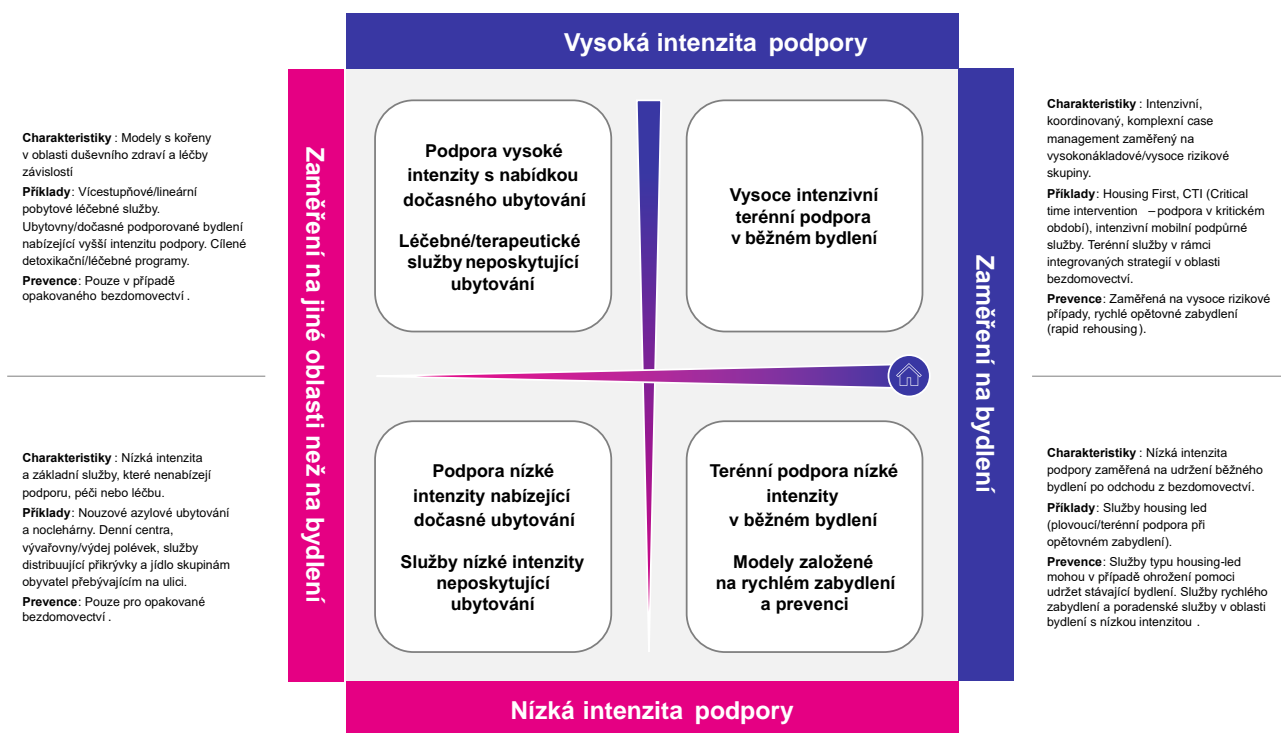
Vysoká intenzita podpory

Charakteristiky : Modely s kořeny v oblasti duševního zdraví a léčby závislostí

Příklady : Vícestupňové/lineární pobytové léčebné služby. Ubytovny/dočasné podporované bydlení nabízející vyšší intenzitu podpory. Cílené detoxikační/léčebné programy.

Prevence: Pouze v případě opakovaného bezdomovectví .

Zaměření na jiné oblasti než na bydlení

Podpora vysoké intenzity s nabídkou dočasného ubytování

Léčebné/terapeutické služby neposkytující ubytování

Vysoce intenzivní terénní podpora v běžném bydlení

Charakteristiky : Intenzivní, koordinovaný, komplexní case management zaměřený na vysokonákladové/vysoce rizikové skupiny.

Příklady: Housing First, CTI (Critical time intervention – podpora v kritickém období), intenzivní mobilní podpůrné služby. Terénní služby v rámci integrovaných strategií v oblasti bezdomovectví.

Prevence: Zaměřená na vysoce rizikové případy, rychlé opětovné zabydlení (rapid rehousing).

Zaměření na bydlení

Charakteristiky : Nízká intenzita a základní služby, které nenabízejí podporu, péči nebo léčbu.

Příklady: Nouzové azylové ubytování a noclehárny. Denní centra, vývařovny/výdej polévek, služby distribuující přikrývky a jídlo skupinám obyvatel přebývajícím na ulici.

Prevence: Pouze pro opakované bezdomovectví .

Podpora nízké intenzity nabízející dočasné ubytování

Služby nízké intenzity neposkytující ubytování

Terénní podpora nízké intenzity v běžném bydlení

Modely založené na rychlém zabydlení a prevenci

Charakteristiky : Nízká intenzita podpory zaměřená na udržení běžného bydlení po odchodu z bezdomovectví.

Příklady: Služby housing led (plovoucí/terénní podpora při opětovném zabydlení).

Prevence: Služby typu housing-led mohou v případě ohrožení pomoci udržet stávající bydlení. Služby rychlého zabydlení a poradenské služby v oblasti bydlení s nízkou intenzitou .

Nízká intenzita podpory